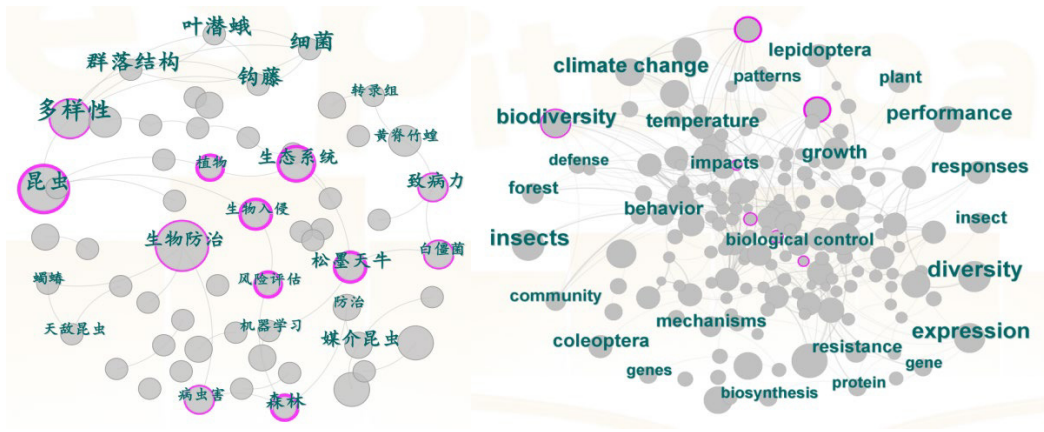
叶潜蛾
细菌
群落结构
钩藤
多样性
转录组
黄脊竹蝗
植物
生态系统
昆虫
致病力
生物入侵
生物防治
松墨天牛
白僵菌
蜘蛛
风险评估
防治
天敌昆虫
机器学习
媒介昆虫
病虫害
森林

lepidoptera
climate change
patterns
plant
biodiversity
temperature
performance
defense
impacts
growth
responses
forest
behavior
insect
insects
biological control
diversity
community
mechanisms
expression
coleoptera
resistance
genes
gene
protein
biosynthesis